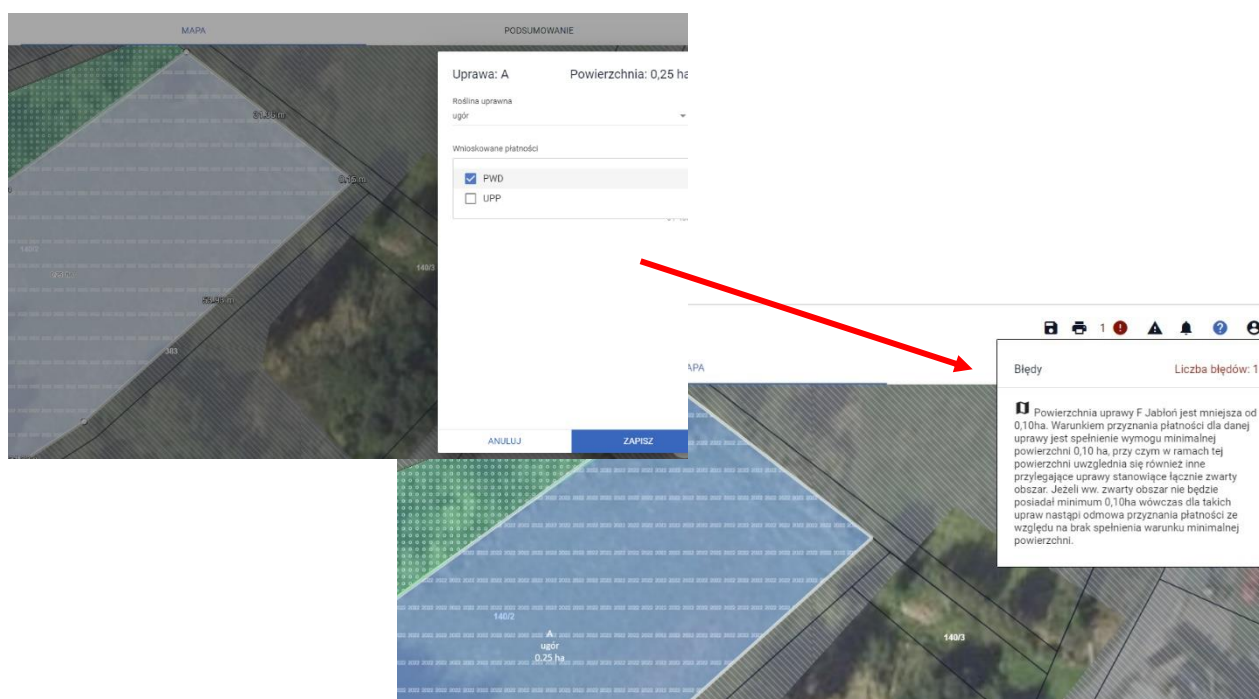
MAPA

PODSUMOWANIE

21,53 m

8,15 m

140/2

140/3

52,49 m

383

Uprawa: A

Powierzchnia: 0,25 ha

Roślina uprawna

ugór

Wnioskowane płatności

PWD

UPP

ANULUJ

ZAPISZ

1

APA

Błędy

Liczba błędów: 1

Powierzchnia uprawy F Jabłoń jest mniejsza od 0,10ha. Warunkiem przyznania płatności dla danej uprawy jest spełnienie wymogu minimalnej powierzchni 0,10 ha, przy czym w ramach tej powierzchni uwzględnia się również inne przylegające uprawy stanowiące łącznie zwarty obszar. Jeżeli ww. zwarty obszar nie będzie posiadał minimum 0,10ha wówczas dla takich upraw nastąpi odmowa przyznania płatności ze względu na brak spełnienia warunku minimalnej powierzchni.

140/2

A
ugór
0,25 ha

140/3